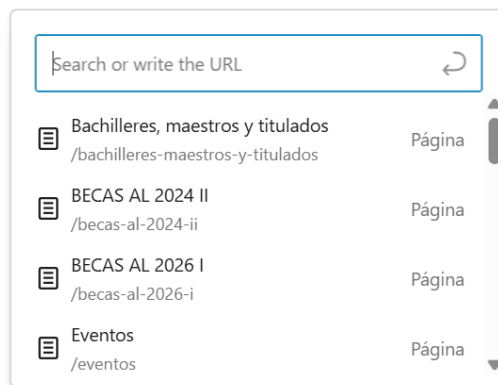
Search or write the URL

Bachilleres, maestros y titulados
/bachilleres-maestros-y-titulados
Página

BECAS AL 2024 II
/becas-al-2024-ii
Página

BECAS AL 2026 I
/becas-al-2026-i
Página

Eventos
/eventos
Página